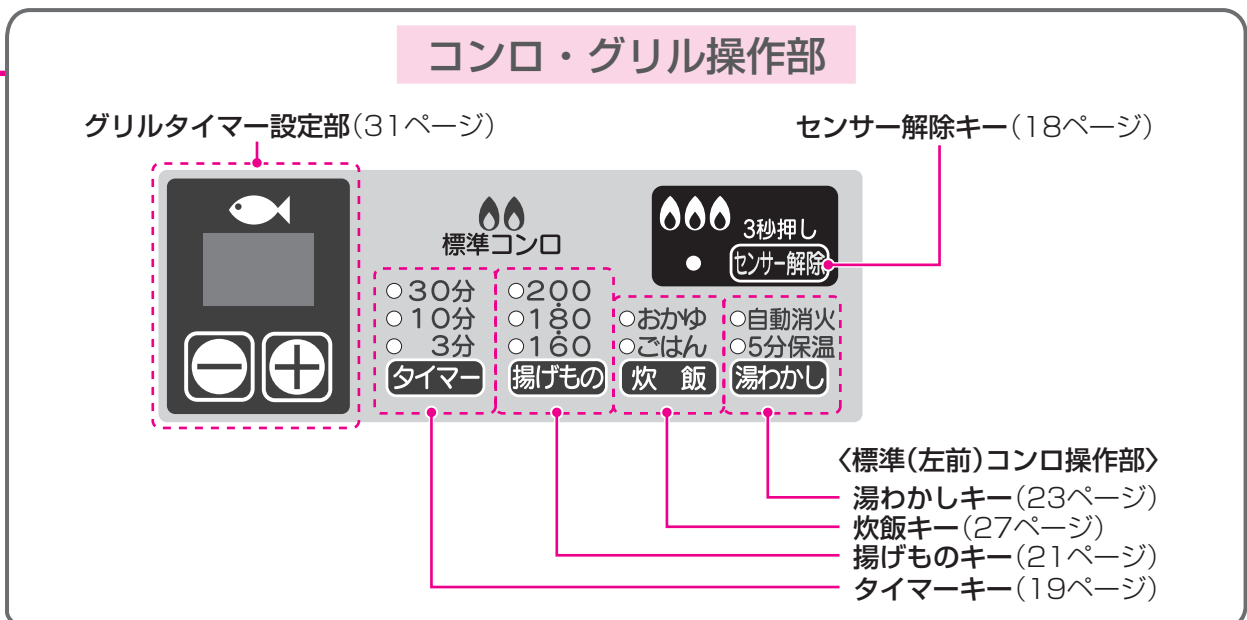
コンロ・グリル操作部

グリルタイマー設定部(31ページ)

センサー解除キー(18ページ)

標準コンロ

3秒押し
センサー解除

○30分
○10分
○ 3分
タイマー

○200
○180
○160
揚げもの

○おかゆ
○ごはん
炊 飯

○自動消火
○5分保温
湯わかし

〈標準(左前)コンロ操作部〉
湯わかしキー(23ページ)
炊飯キー(27ページ)
揚げものキー(21ページ)
タイマーキー(19ページ)